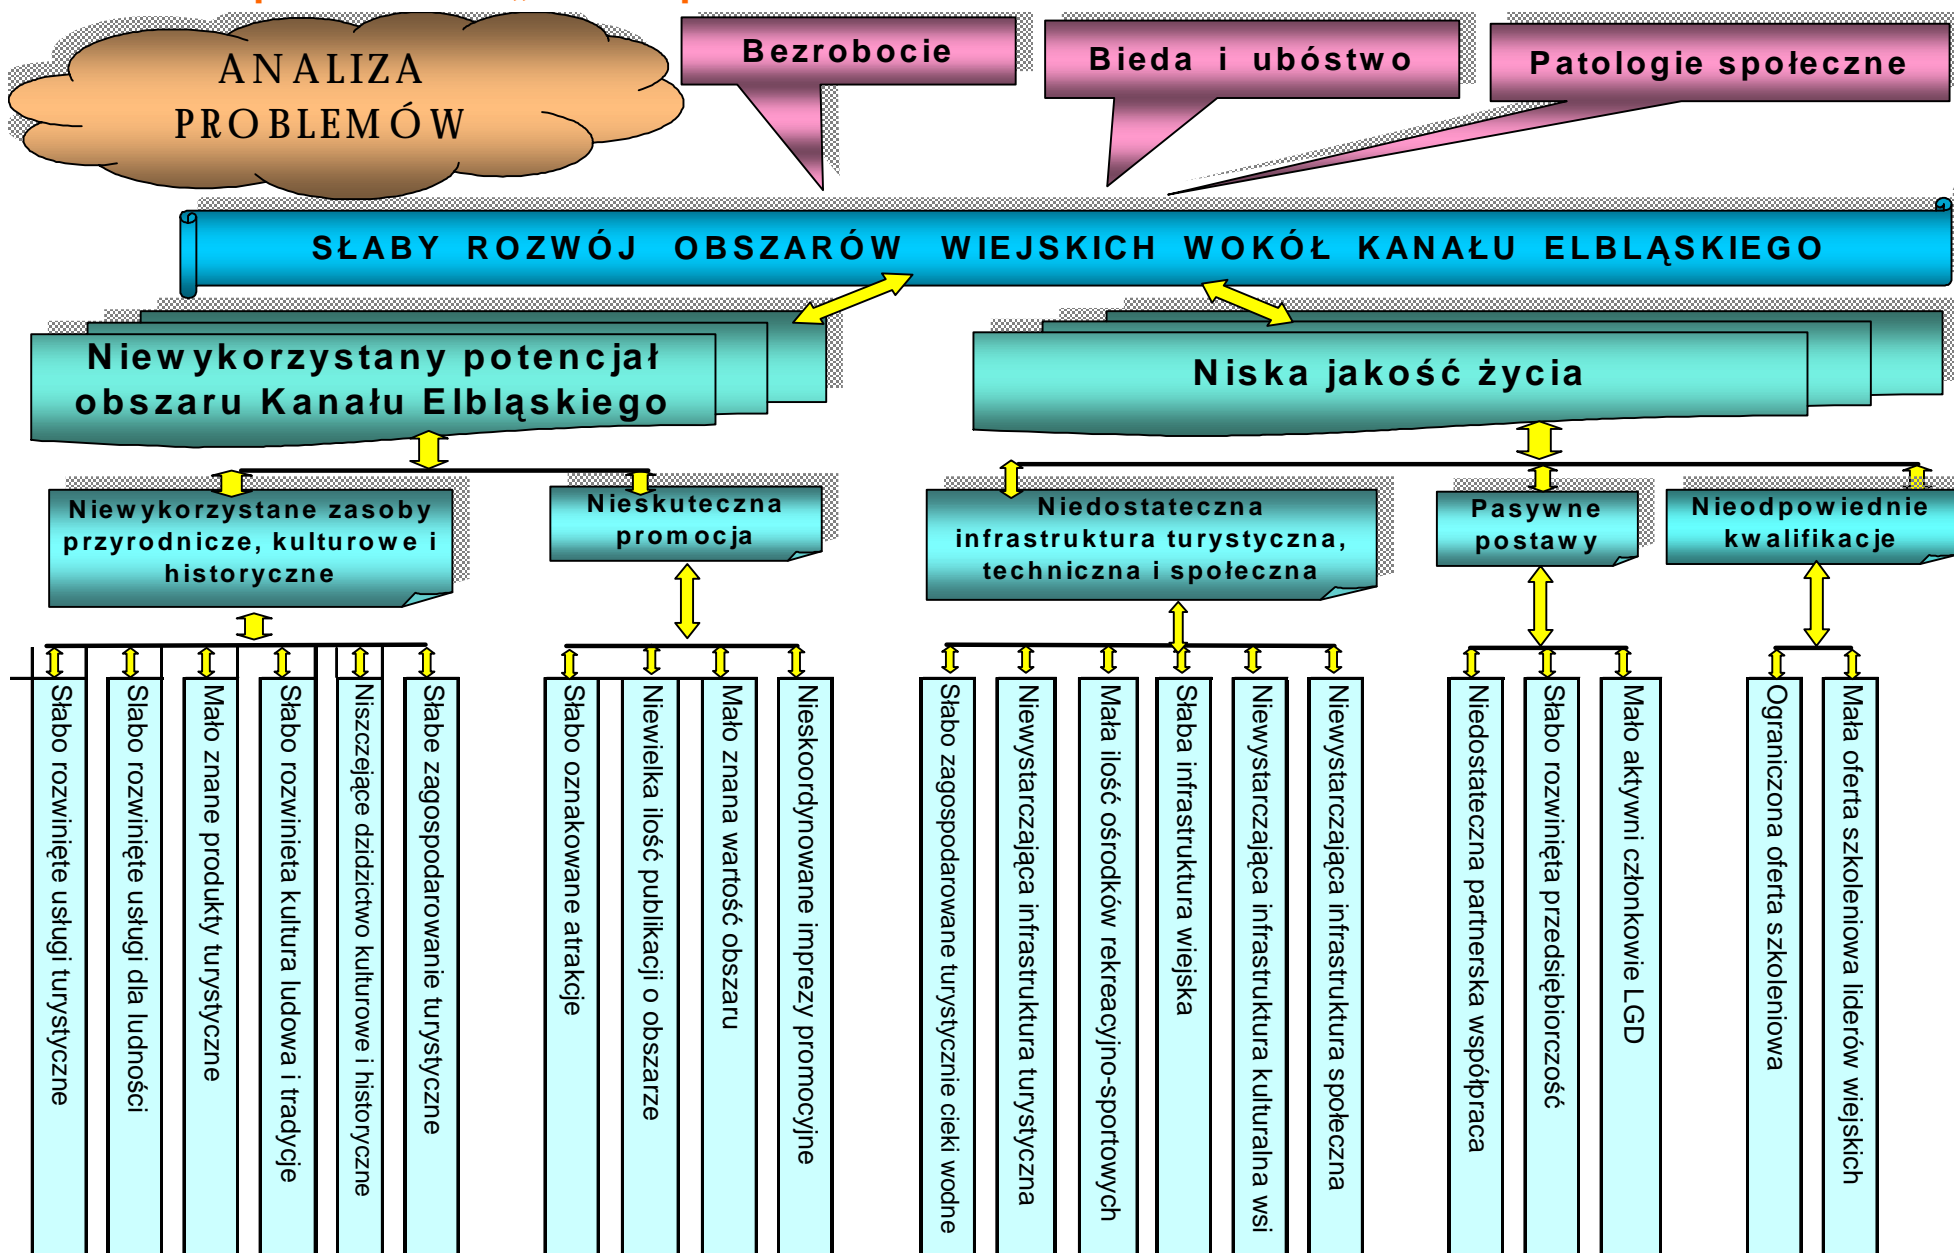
ANALIZA PROBLEMÓW

Bezrobocie

Bieda i ubóstwo

Patologie społeczne

SŁABY ROZWÓJ OBSZARÓW WIEJSKICH WOKÓŁ KANAŁU ELBLĄSKIEGO

Niewykorzystany potencjał obszaru Kanału Elbląskiego

Niska jakość życia

Niewykorzystane zasoby przyrodnicze, kulturowe i historyczne

Nieskuteczna promocja

Niedostateczna infrastruktura turystyczna, techniczna i społeczna

Pasywne postawy

Nieodpowiednie kwalifikacje

Słabo rozwinięte usługi turystyczne

Słabo rozwinięte usługi dla ludności

Mało znane produkty turystyczne

Słabo rozwinięta kultura ludowa i tradycje

Niszczejące dzidzictwo kulturowe i historyczne

Słabe zagospodarowanie turystyczne

Słabo oznakowane atrakcje

Niewielka ilość publikacji o obszarze

Mało znana wartość obszaru

Nieskoordynowane imprezy promocyjne

Słabo zagospodarowane turystycznie cieki wodne

Niewystarczająca infrastruktura turystyczna

Mała ilość ośrodków rekreacyjno-sportowych

Słaba infrastruktura wiejska

Niewystarczająca infrastruktura kulturalna wsi

Niewystarczająca infrastruktura społeczna

Niedostateczna partnerska współpraca

Słabo rozwinięta przedsiębiorczość

Mało aktywni członkowie LGD

Ograniczona oferta szkoleniowa

Mała oferta szkoleniowa liderów wiejskich